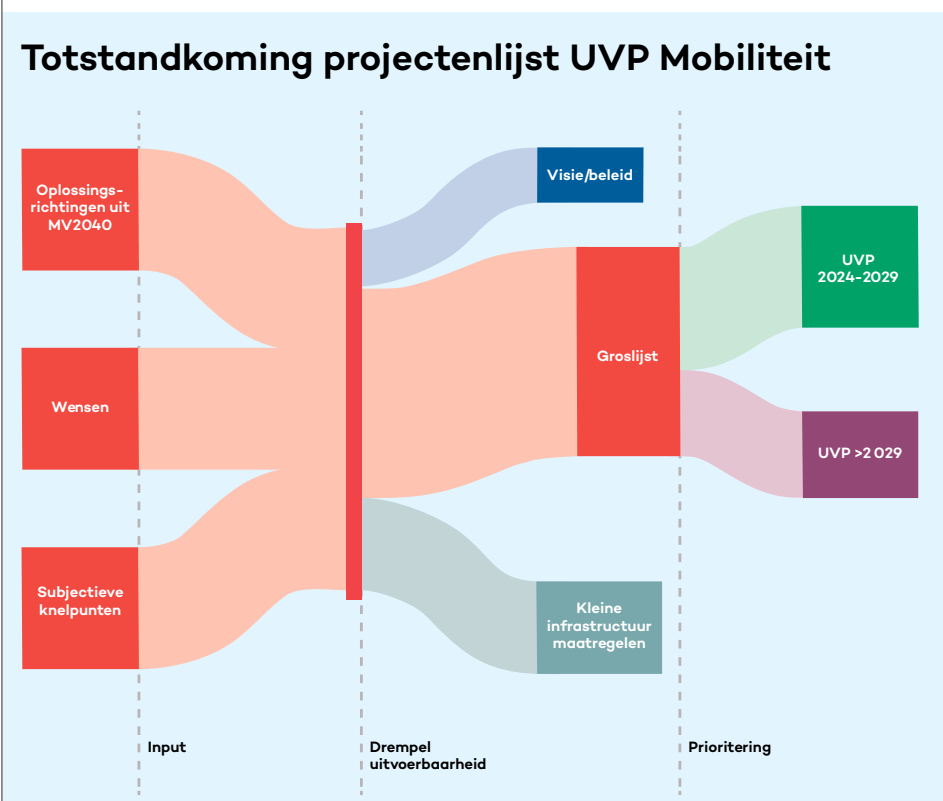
Totstandkoming projectenlijst UVP Mobiliteit

Oplossingsrichtingen uit MV2040

Wensen

Subjectieve knelpunten

Visie/beleid

Groslijst

Kleine infrastructuur maatregelen

UVP 2024-2029

UVP >2029

Input

Drempel uitvoerbaarheid

Prioritering